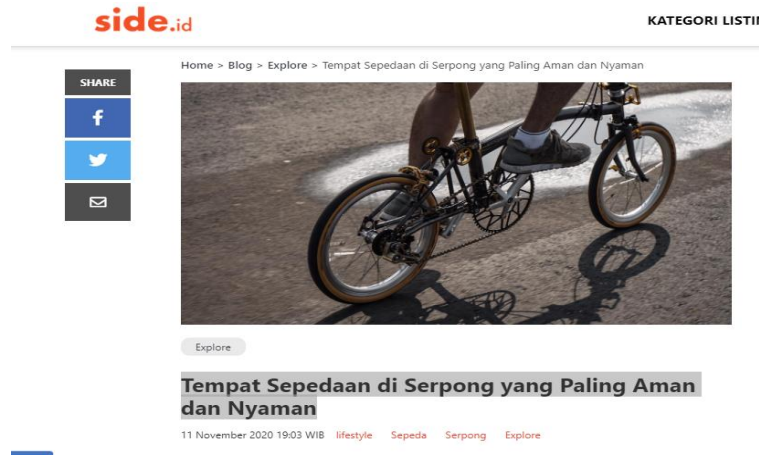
side.id

KATEGORI LISTI

SHARE

Home > Blog > Explore > Tempat Sepedaan di Serpong yang Paling Aman dan Nyaman

Explore

Tempat Sepedaan di Serpong yang Paling Aman dan Nyaman

11 November 2020 19:03 WIB lifestyle Sepeda Serpong Explore